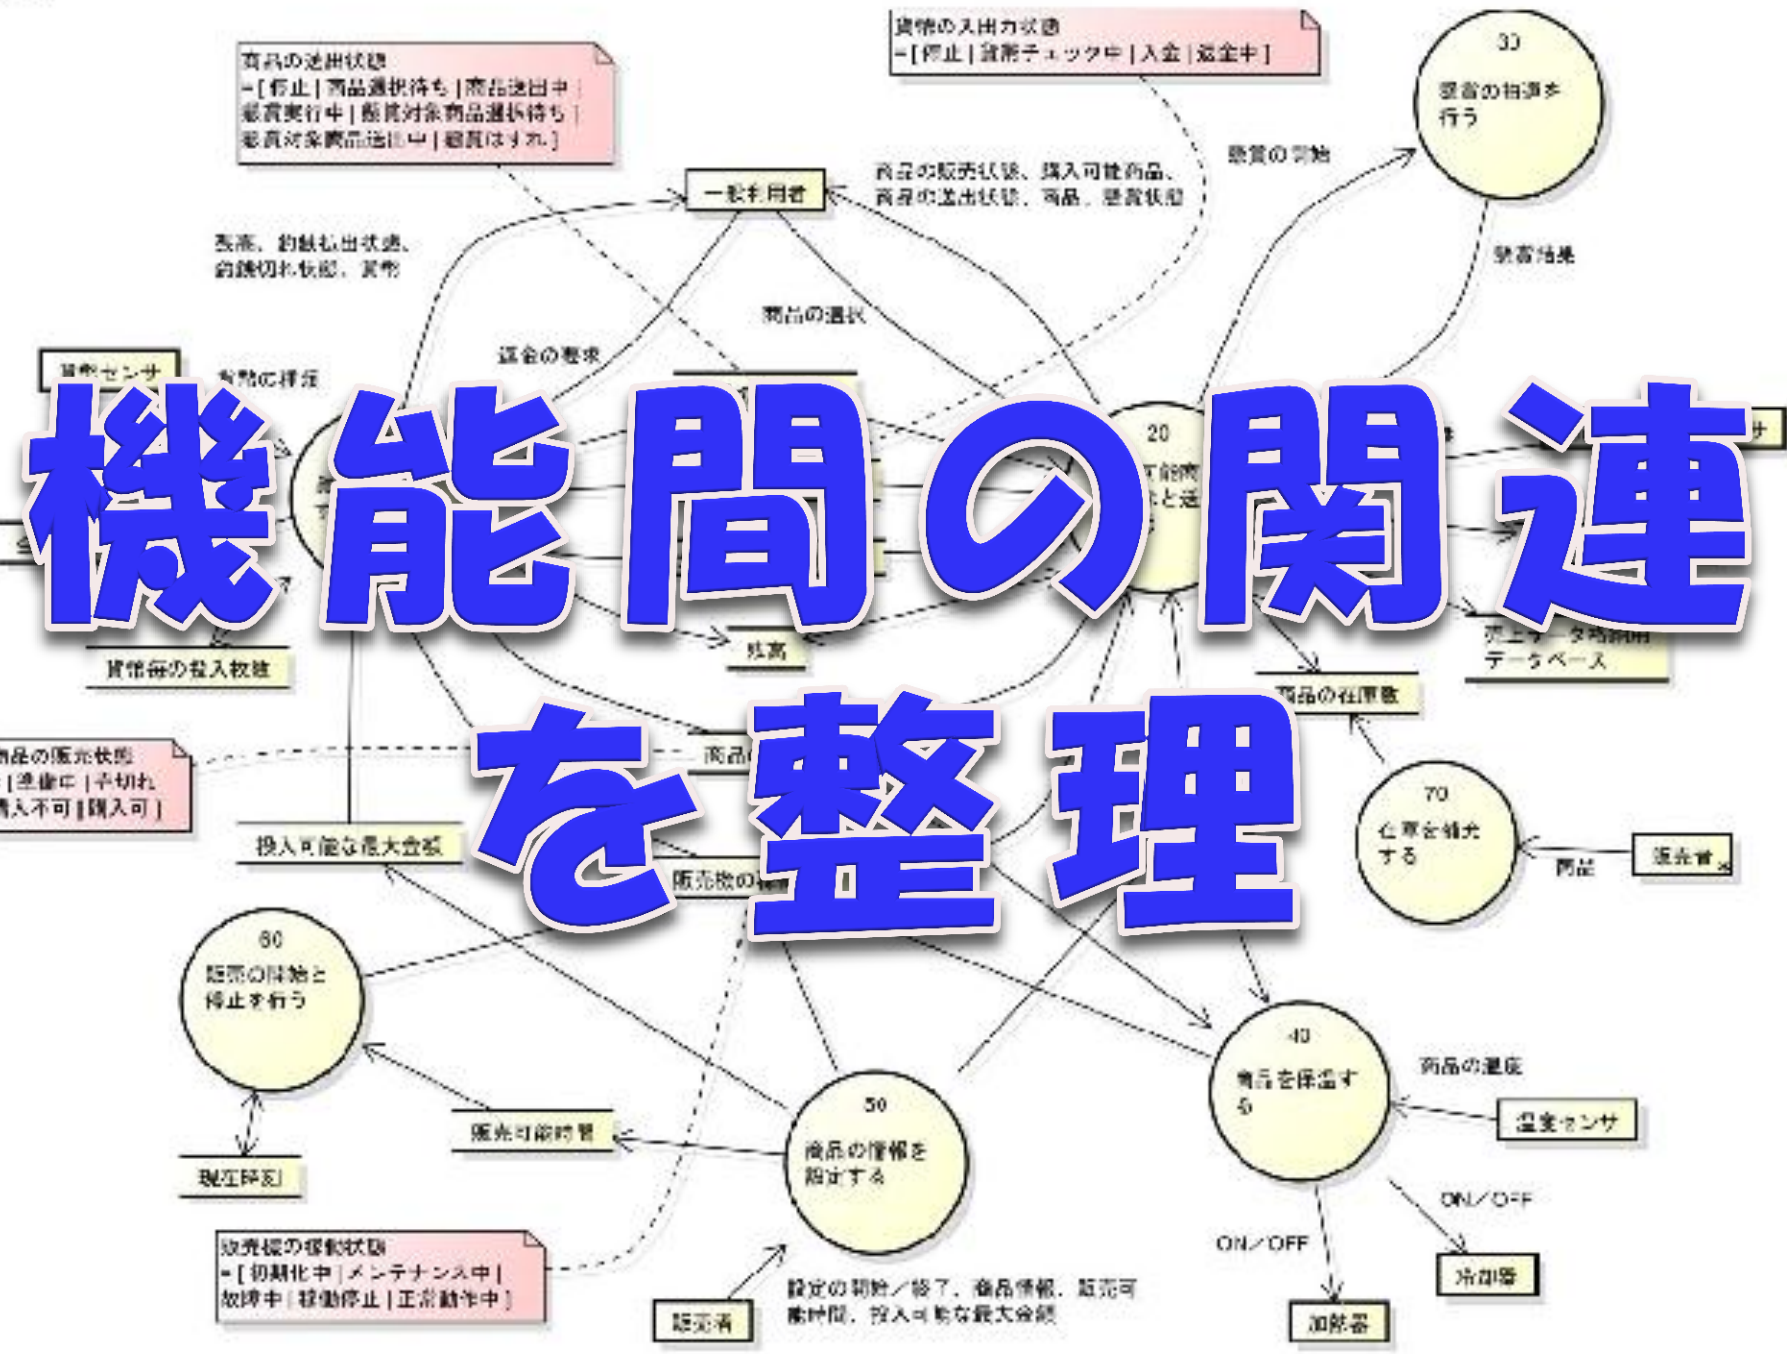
機能間の関連を整理

商品の送出状態
=[停止|商品選択待ち|商品送出中|懸賞実行中|懸賞対象商品選択待ち|懸賞対象商品送出中|懸賞はずれ]

貨幣の入出力状態
=[停止|貨幣チェック中|入金|返金中]

30
懸賞の抽選を行う

懸賞の開始

懸賞結果

一般利用者

商品の販売状態、購入可能商品、商品の送出状態、商品、懸賞状態

残高、釣銭払出状態、釣銭切れ状態、貨幣

商品の選択

返金の要求

貨幣センサ

貨幣の投入

20

残高

貨幣毎の投入枚数

商品の在庫数

データベース

商品の販売状態
=[準備中|売切れ|購入不可|購入可]

商品

投入可能な最大金額

販売数の

70
在庫を補充する

商品

販売者

60
販売の開始と停止を行う

現在時刻

販売可能時間

50
商品の情報を設定する

40
商品を保温する

商品の温度

温度センサ

ON/OFF

ON/OFF

冷却器

加熱器

販売機の稼働状態
=[初期化中|メンテナンス中|故障中|稼働停止|正常動作中]

販売者

設定の開始/終了、商品情報、販売可能時間、投入可能な最大金額